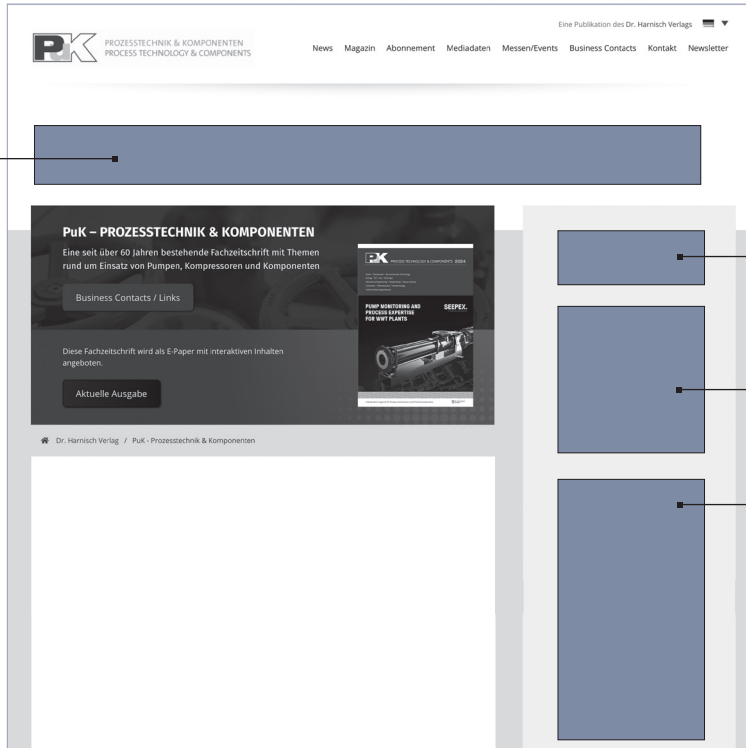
Eine Publikation des Dr. Harnisch Verlags

PROZESSTECHNIK & KOMPONENTEN
PROCESS TECHNOLOGY & COMPONENTS

News Magazin Abonnement Mediadaten Messen/Events Business Contacts Kontakt Newsletter

PuK – PROZESSTECHNIK & KOMPONENTEN

Eine seit über 60 Jahren bestehende Fachzeitschrift mit Themen rund um Einsatz von Pumpen, Kompressoren und Komponenten

Business Contacts / Links

Diese Fachzeitschrift wird als E-Paper mit interaktiven Inhalten angeboten.

Aktuelle Ausgabe

PROCESS TECHNOLOGY & COMPONENTS 2024

PUMP MONITORING AND PROCESS EXPERTISE FOR WWT PLANTS

SEEPEX.

Dr. Harnisch Verlag / PuK - Prozesstechnik & Komponenten